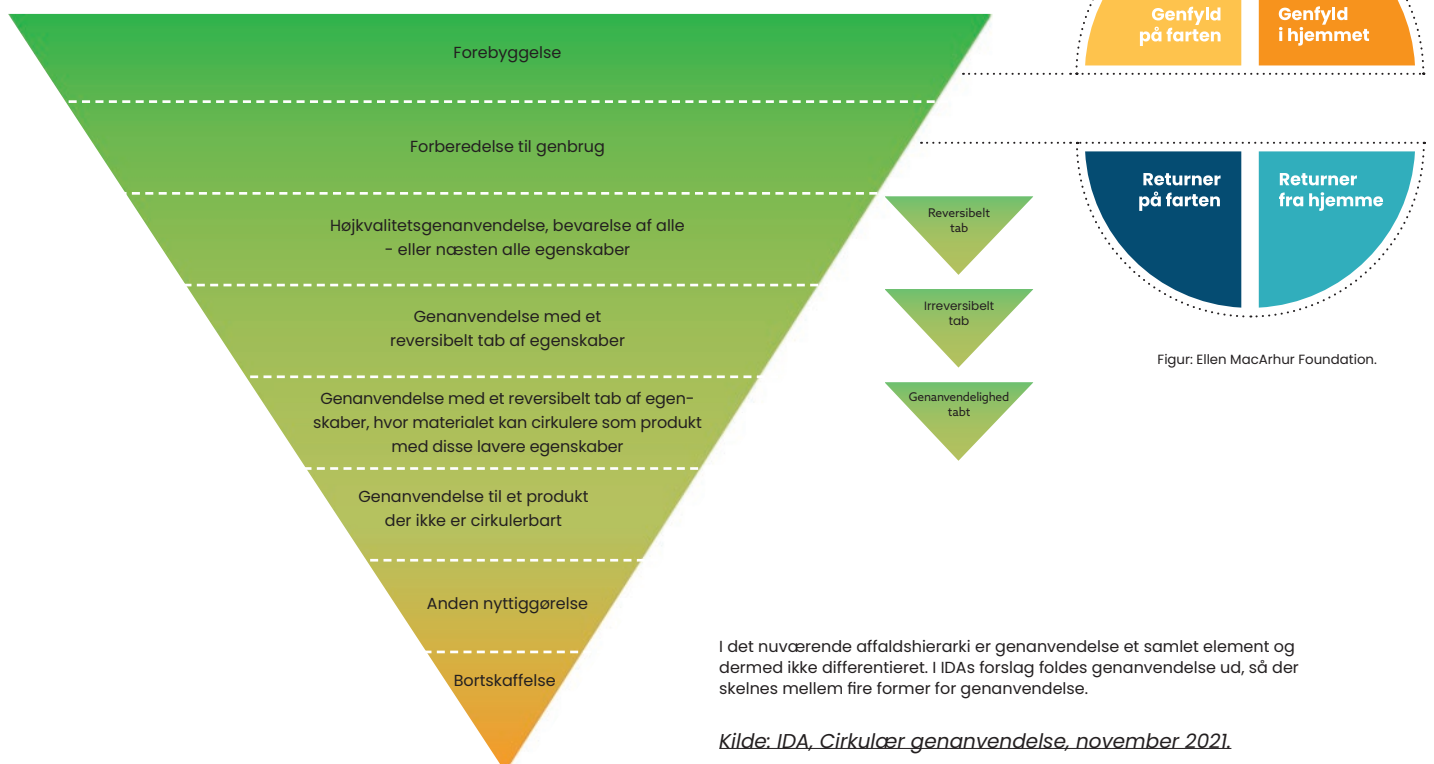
Forebyggelse

Forberedelse til genbrug

Højkvalitetsgenanvendelse, bevarelse af alle - eller næsten alle egenskaber

Genanvendelse med et reversibelt tab af egenskaber

Genanvendelse med et reversibelt tab af egenskaber, hvor materialet kan cirkulere som produkt med disse lavere egenskaber

Genanvendelse til et produkt der ikke er cirkulerbart

Anden nyttiggørelse

Bortskaffelse

Reversibelt tab

Irreversibelt tab

Genanvendelighed tabt

Genfyld på farten

Genfyld i hjemmet

Returner på farten

Returner fra hjemme

Figur: Ellen MacArhur Foundation.

I det nuværende affaldshierarki er genanvendelse et samlet element og dermed ikke differentieret. I IDAs forslag foldes genanvendelse ud, så der skelnes mellem fire former for genanvendelse.

Kilde: IDA, Cirkulær genanvendelse, november 2021.